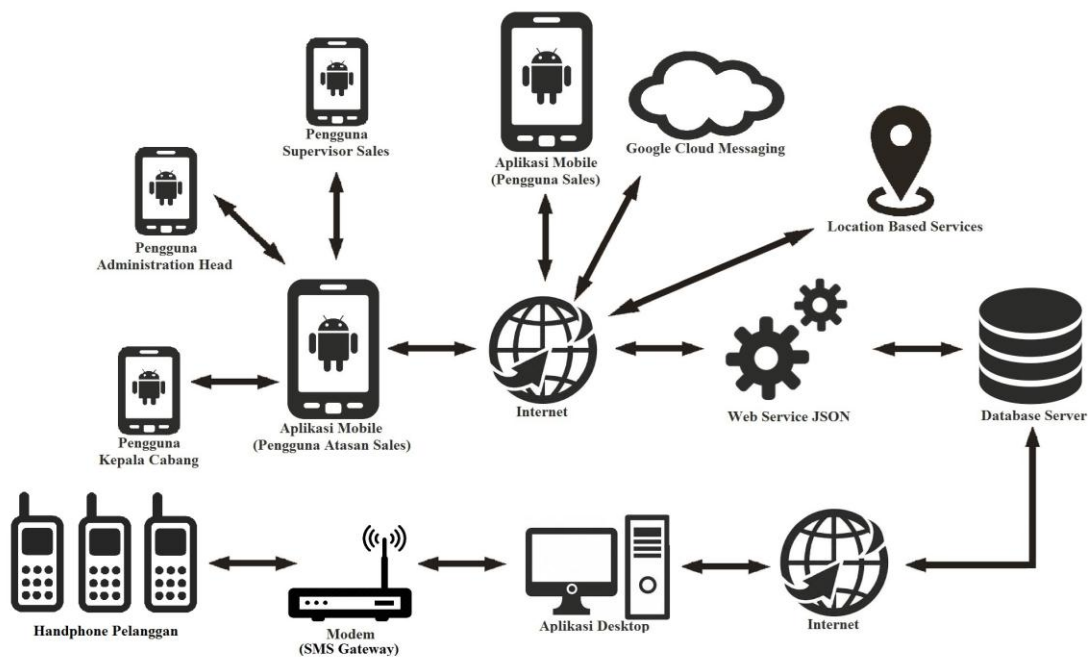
Pengguna
Supervisor Sales

Aplikasi Mobile
(Pengguna Sales)

Google Cloud Messaging

Pengguna
Administration Head

Location Based Services

Pengguna
Kepala Cabang

Aplikasi Mobile
(Pengguna Atasan Sales)

Internet

Web Service JSON

Database Server

Handphone Pelanggan

Modem
(SMS Gateway)

Aplikasi Desktop

Internet